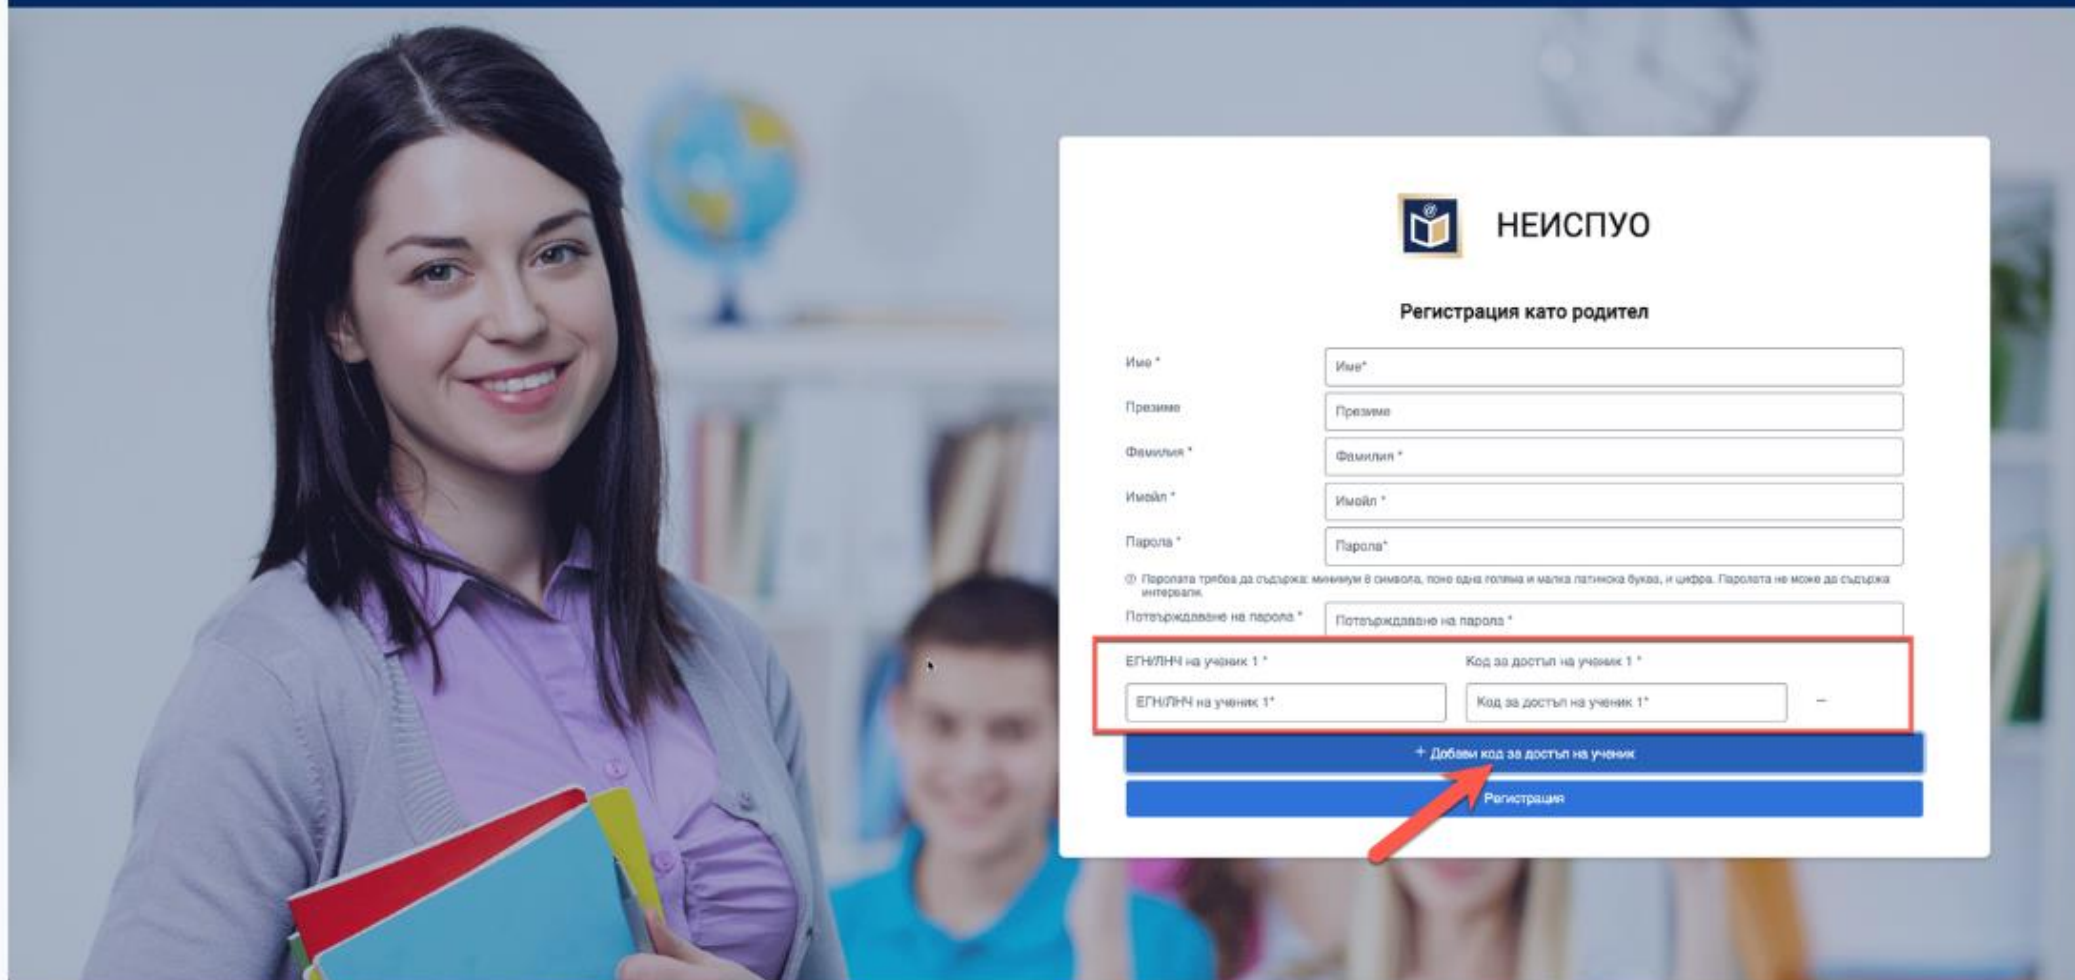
НЕИСПУО

Регистрация като родител

Име *
Име*

Презиме
Презиме

Фамилия *
Фамилия *

Имейл *
Имейл *

Парола *
Парола*

ⓘ Паролата трябва да съдържа: минимум 8 символа, поне една голяма и малка латинска буква, и цифра. Паролата не може да съдържа интервали.

Потвърждаване на парола *
Потвърждаване на парола *

ЕГН/ЛНЧ на ученик 1 *
ЕГН/ЛНЧ на ученик 1*

Код за достъп на ученик 1 *
Код за достъп на ученик 1*

–

+ Добави код за достъп на ученик

Регистрация